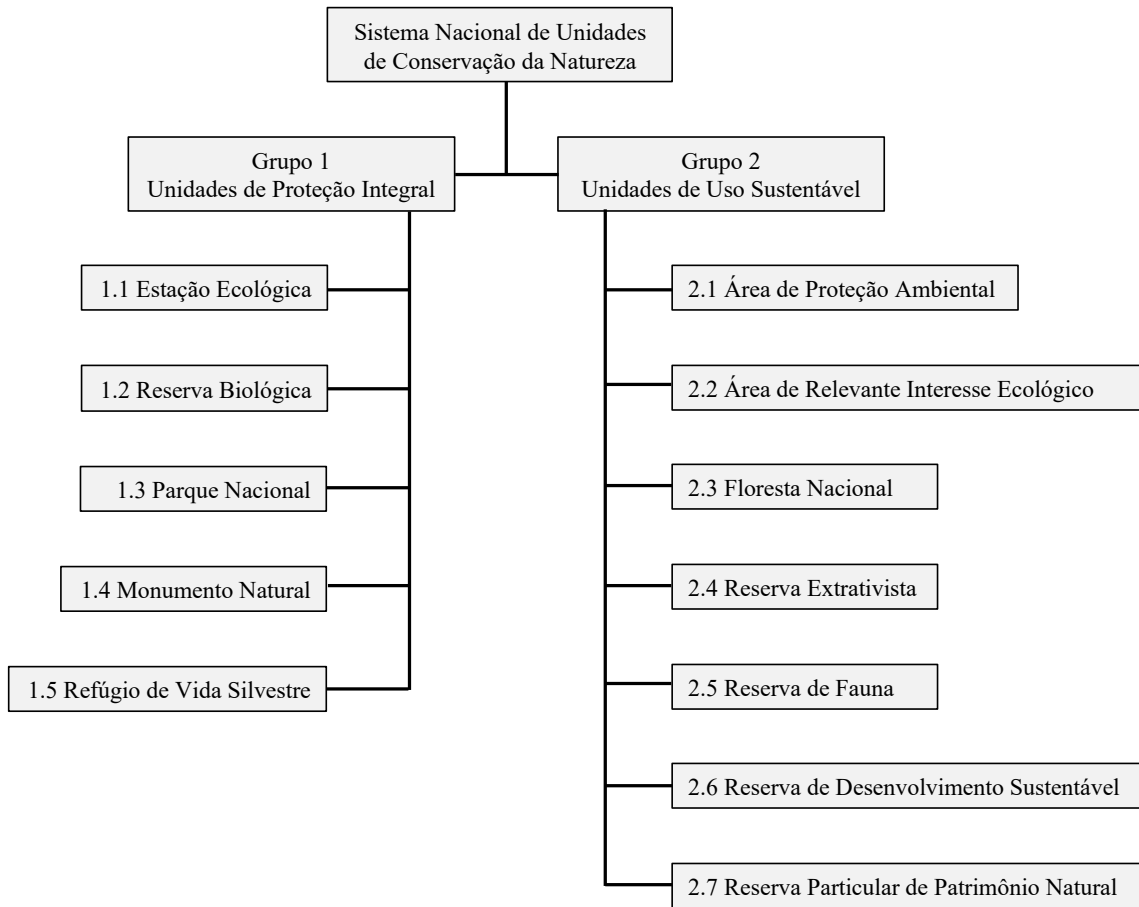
Sistema Nacional de Unidades de Conservação da Natureza

Grupo 1
Unidades de Proteção Integral

1.1 Estação Ecológica

1.2 Reserva Biológica

1.3 Parque Nacional

1.4 Monumento Natural

1.5 Refúgio de Vida Silvestre

Grupo 2
Unidades de Uso Sustentável

2.1 Área de Proteção Ambiental

2.2 Área de Relevante Interesse Ecológico

2.3 Floresta Nacional

2.4 Reserva Extrativista

2.5 Reserva de Fauna

2.6 Reserva de Desenvolvimento Sustentável

2.7 Reserva Particular de Patrimônio Natural